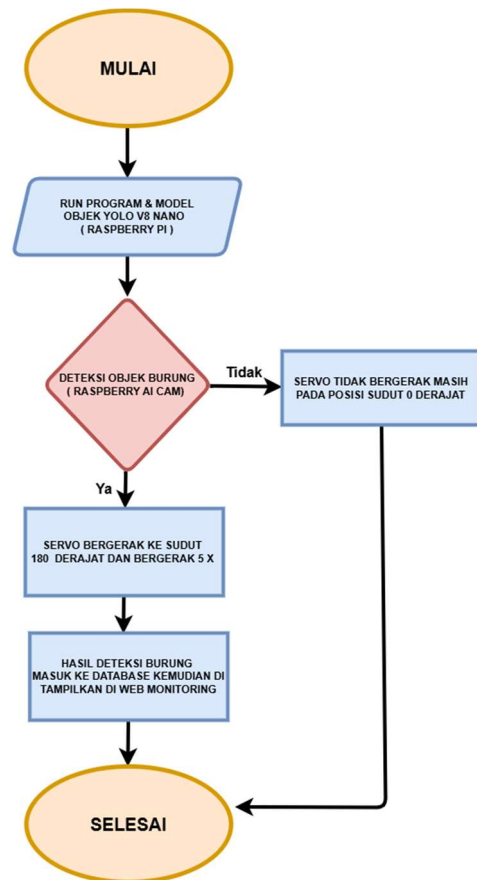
MULAI

RUN PROGRAM & MODEL OBJEK YOLO V8 NANO ( RASPBERRY PI )

DETEKSI OBJEK BURUNG ( RASPBERRY AI CAM)

Tidak

SERVO TIDAK BERGERAK MASIH PADA POSISI SUDUT 0 DERAJAT

Ya

SERVO BERGERAK KE SUDUT 180 DERAJAT DAN BERGERAK 5 X

HASIL DETEKSI BURUNG MASUK KE DATABASE KEMUDIAN DI TAMPILKAN DI WEB MONITORING

SELESAI